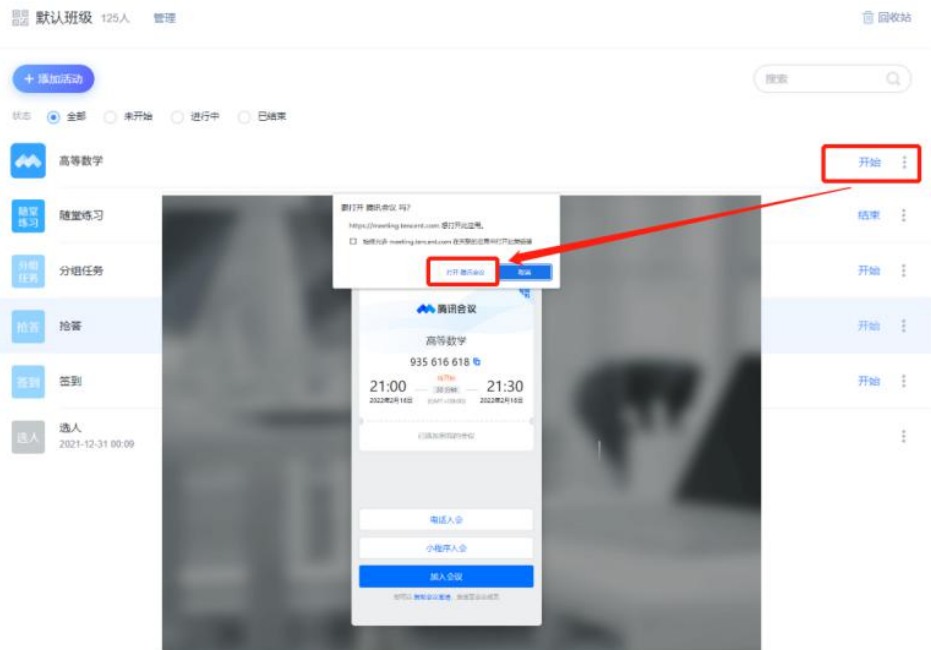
默认班级 125人 管理

回收站

+ 添加活动

搜索

状态 全部 未开始 进行中 已结束

高等数学 开始

随堂练习 随堂练习 结束

分组任务 分组任务 开始

抢答 抢答 开始

签到 签到 开始

选人 选人
2021-12-31 00:09

要打开 腾讯会议 吗?
https://meeting.tencent.com 想打开此应用。
始终允许 meeting.tencent.com 在关联的应用中打开此类链接

打开 腾讯会议 取消

腾讯会议

高等数学

935 616 618

21:00 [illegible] 21:30
2022年2月18日 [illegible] 2022年2月18日

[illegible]

电话入会

小程序入会

加入会议

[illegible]